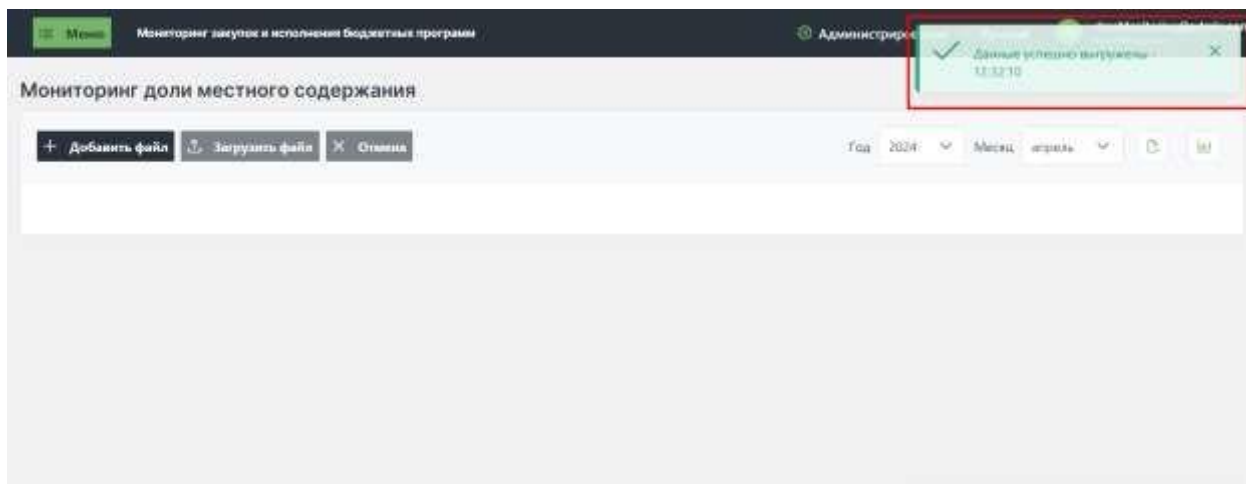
Меню Мониторинг закупок и исполнения бюджетных программ

Администриро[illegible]

Данные успешно выгружены
12:32:10

Мониторинг доли местного содержания

+ Добавить файл Загрузить файл × Отмена

Год 2024 Месяц апрель